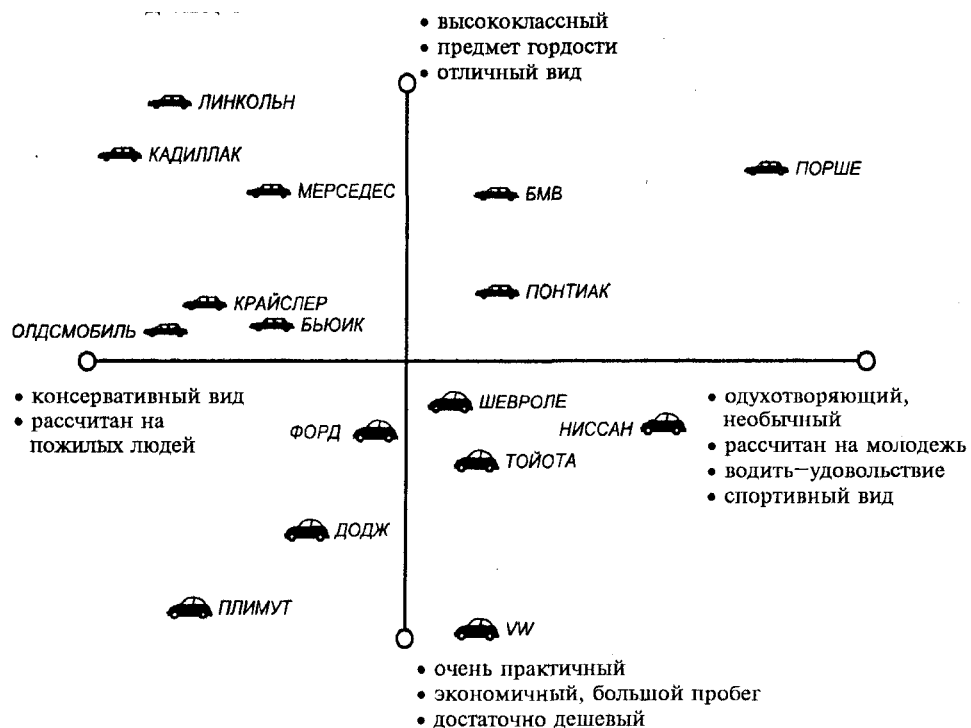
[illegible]

• высококлассный
• предмет гордости
• отличный вид

ЛИНКОЛЬН

КАДИЛЛАК

МЕРСЕДЕС

БМВ

ПОРШЕ

ПОНТИАК

КРАЙСЛЕР

ОЛДСМОБИЛЬ

БЬЮИК

• консервативный вид
• рассчитан на пожилых людей

ШЕВРОЛЕ

ФОРД

НИССАН

ТОЙОТА

• одухотворяющий, необычный
• рассчитан на молодежь
• водить–удовольствие
• спортивный вид

ДОДЖ

ПЛИМУТ

VW

• очень практичный
• экономичный, большой пробег
• достаточно дешевый